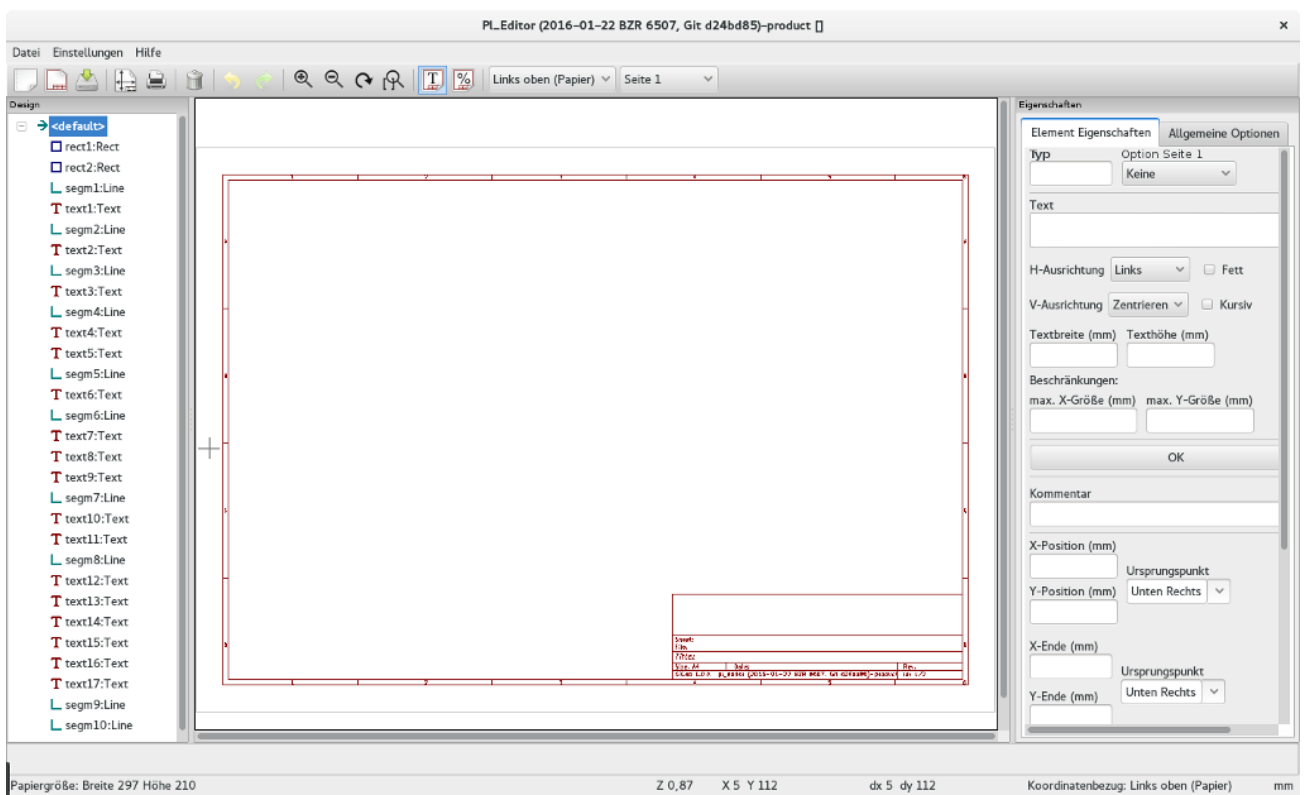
Pl_Editor (2016-01-22 BZR 6507, Git d24bd85)-product []

Datei Einstellungen Hilfe

Links oben (Papier)
Seite 1

Design

<default>
rect1:Rect
rect2:Rect
segm1:Line
text1:Text
segm2:Line
text2:Text
segm3:Line
text3:Text
segm4:Line
text4:Text
text5:Text
segm5:Line
text6:Text
segm6:Line
text7:Text
text8:Text
text9:Text
segm7:Line
text10:Text
text11:Text
segm8:Line
text12:Text
text13:Text
text14:Text
text15:Text
text16:Text
text17:Text
segm9:Line
segm10:Line

Sheet:
File:
Title:
Size: A4
Date:
Rev:
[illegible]

Eigenschaften

Element Eigenschaften
Allgemeine Optionen

Typ
Option Seite 1
Keine

Text

H-Ausrichtung
Links
Fett

V-Ausrichtung
Zentrieren
Kursiv

Textbreite (mm)
Texthöhe (mm)

Beschränkungen:
max. X-Größe (mm)
max. Y-Größe (mm)

OK

Kommentar

X-Position (mm)
Ursprungspunkt
Y-Position (mm)
Unten Rechts

X-Ende (mm)
Ursprungspunkt
Y-Ende (mm)
Unten Rechts

Papiergröße: Breite 297 Höhe 210
Z 0,87
X 5 Y 112
dx 5 dy 112
Koordinatenbezug: Links oben (Papier)
mm